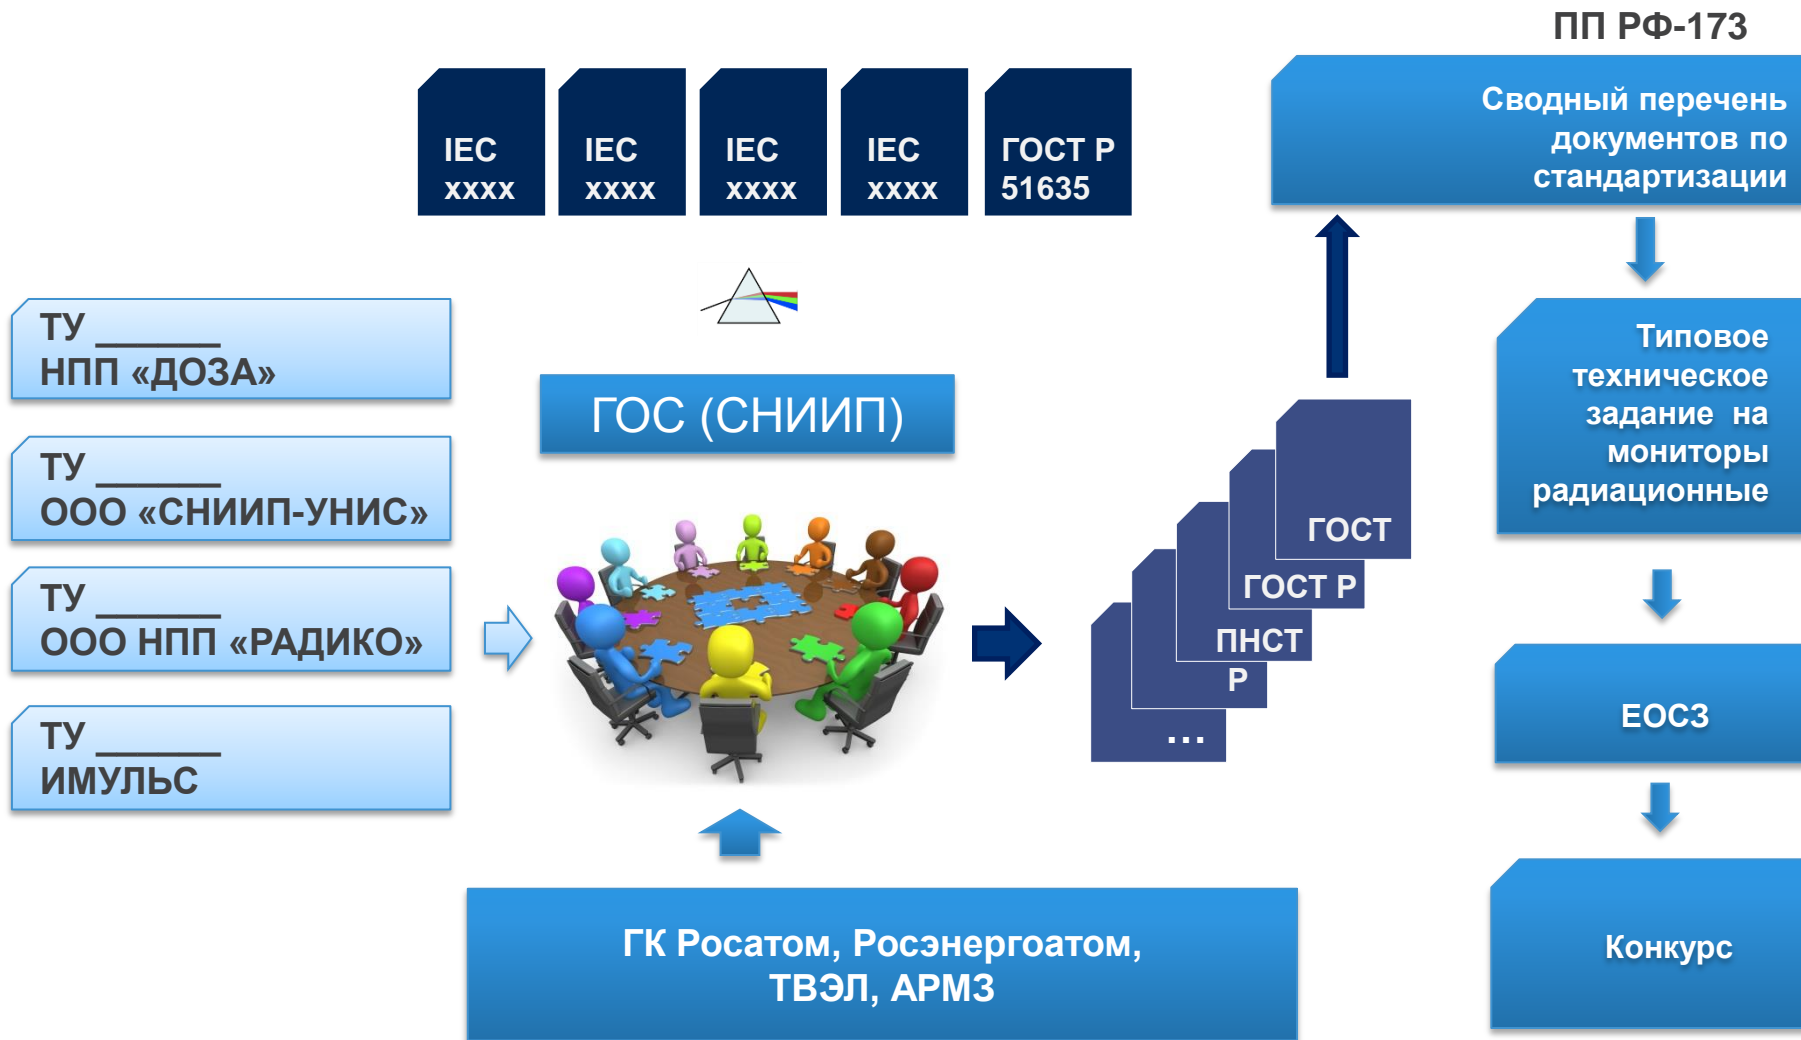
ПП РФ-173

IEC xxxx

IEC xxxx

IEC xxxx

IEC xxxx

ГОСТ Р 51635

Сводный перечень документов по стандартизации

ТУ ______
НПП «ДОЗА»

ТУ ______
ООО «СНИИП-УНИС»

ТУ ______
ООО НПП «РАДИКО»

ТУ ______
ИМУЛЬС

ГОС (СНИИП)

ГОСТ

ГОСТ Р

ПНСТ Р

…

Типовое техническое задание на мониторы радиационные

ЕОСЗ

Конкурс

ГК Росатом, Росэнергоатом, ТВЭЛ, АРМЗ